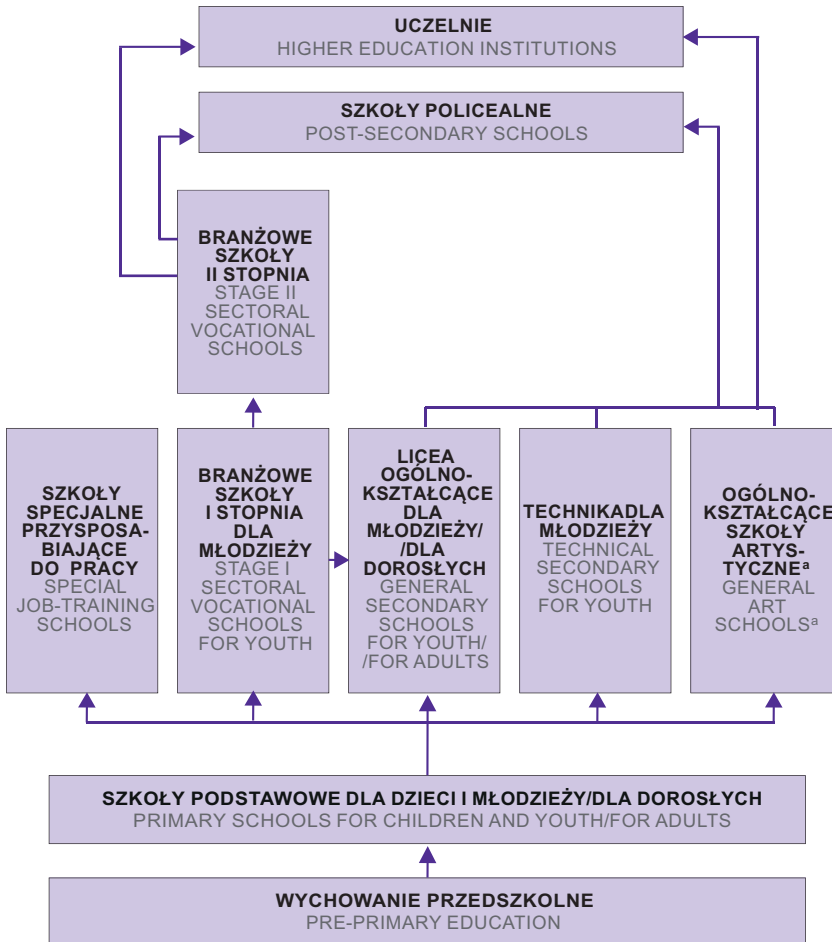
UCZELNIE
HIGHER EDUCATION INSTITUTIONS

SZKOŁY POLICEALNE
POST-SECONDARY SCHOOLS

BRANŻOWE SZKOŁY II STOPNIA
STAGE II SECTORAL VOCATIONAL SCHOOLS

SZKOŁY SPECJALNE PRZYSPOSABIAJĄCE DO PRACY
SPECIAL JOB-TRAINING SCHOOLS

BRANŻOWE SZKOŁY I STOPNIA DLA MŁODZIEŻY
STAGE I SECTORAL VOCATIONAL SCHOOLS FOR YOUTH

LICEA OGÓLNOKSZTAŁCĄCE DLA MŁODZIEŻY/ /DLA DOROSŁYCH
GENERAL SECONDARY SCHOOLS FOR YOUTH/ /FOR ADULTS

TECHNIKADLA MŁODZIEŻY
TECHNICAL SECONDARY SCHOOLS FOR YOUTH

OGÓLNOKSZTAŁCĄCE SZKOŁY ARTYSTYCZNE$^{a}$
GENERAL ART SCHOOLS$^{a}$

SZKOŁY PODSTAWOWE DLA DZIECI I MŁODZIEŻY/DLA DOROSŁYCH
PRIMARY SCHOOLS FOR CHILDREN AND YOUTH/FOR ADULTS

WYCHOWANIE PRZEDSZKOLNE
PRE-PRIMARY EDUCATION